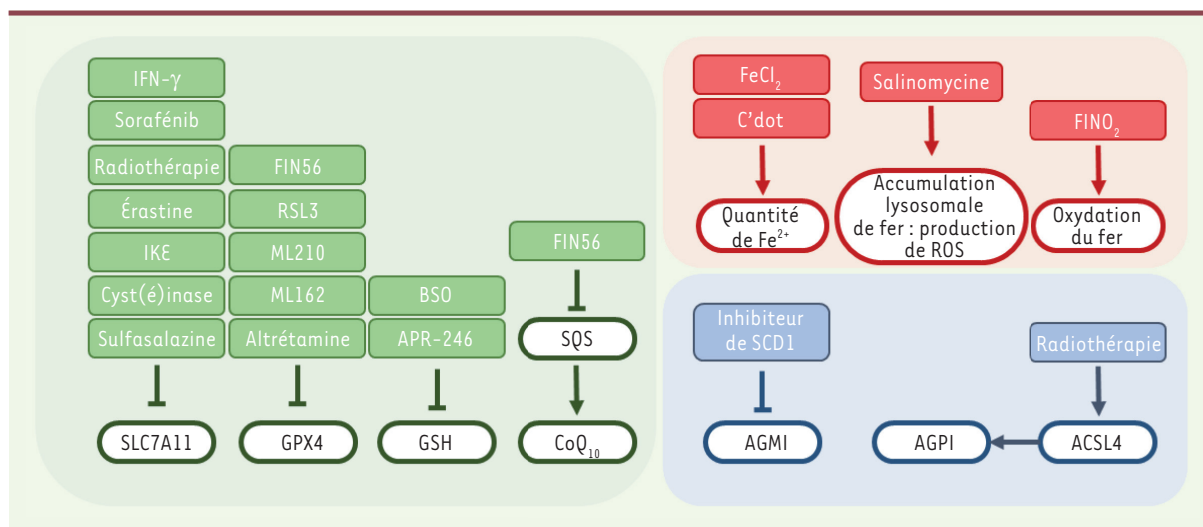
IFN-γ
Sorafénib
Radiothérapie
Érastine
IKE
Cyst(é)inase
Sulfasalazine
SLC7A11

FIN56
RSL3
ML210
ML162
Altrétamine
GPX4

BSO
APR-246
GSH

FIN56
SQS
$CoQ_{10}$

$FeCl_2$
C'dot
Quantité de $Fe^{2+}$

Salinomycine
Accumulation lysosomale de fer : production de ROS

$FINO_2$
Oxydation du fer

Inhibiteur de SCD1
AGMI

Radiothérapie
ACSL4
AGPI